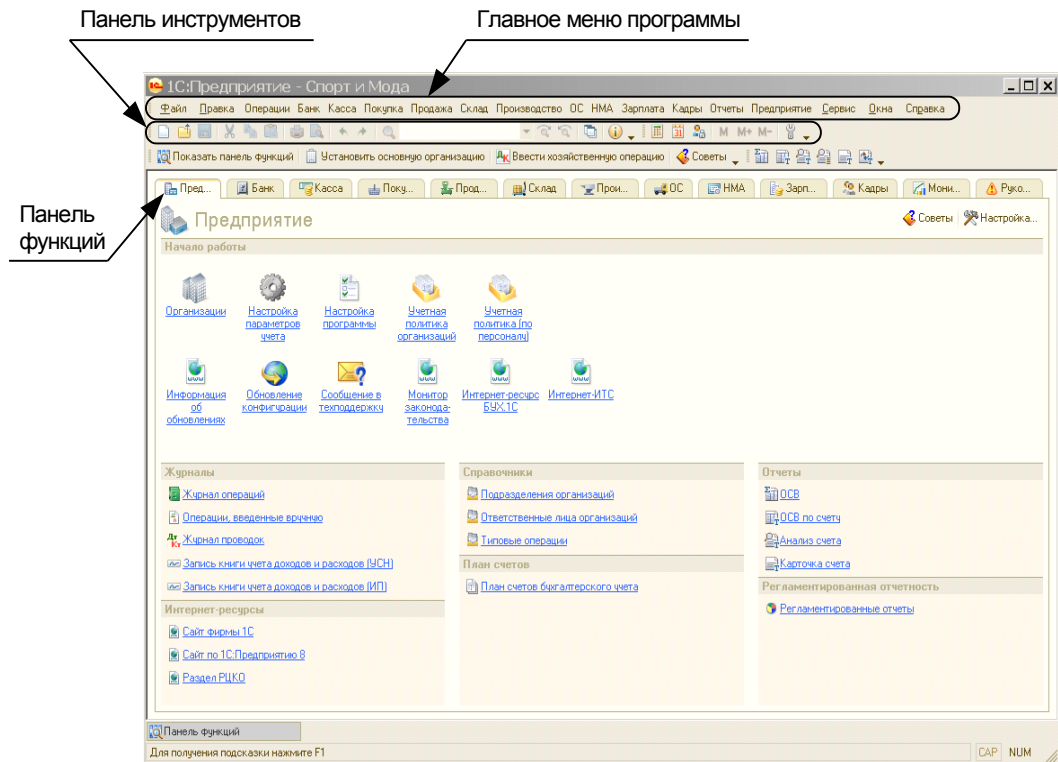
Панель инструментов

Главное меню программы

1С:Предприятие - Спорт и Мода

Файл Правка Операции Банк Касса Покупка Продажа Склад Производство ОС НМА Зарплата Кадры Отчеты Предприятие Сервис Окна Справка

M M+ M-

Показать панель функций | Установить основную организацию | Ввести хозяйственную операцию | Советы

Панель функций

Пред... | Банк | Касса | Поку... | Прод... | Склад | Прои... | ОС | НМА | Зарп... | Кадры | Мони... | Руко...

Предприятие

Советы | Настройка...

Начало работы

Организации
Настройка параметров учета
Настройка программы
Учетная политика организаций
Учетная политика (по персоналу)

Информация об обновлениях
Обновление конфигурации
Сообщение в техподдержку
Монитор законодательства
Интернет-ресурс БУХ.1С
Интернет-ИТС

Журналы

Журнал операций
Операции, введенные вручную
Журнал проводок
Запись книги учета доходов и расходов (УСН)
Запись книги учета доходов и расходов (ИП)

Интернет-ресурсы

Сайт фирмы 1С
Сайт по 1С:Предприятию 8
Раздел РЦКО

Справочники

Подразделения организаций
Ответственные лица организаций
Типовые операции

План счетов

План счетов бухгалтерского учета

Отчеты

ОСВ
ОСВ по счету
Анализ счета
Карточка счета

Регламентированная отчетность

Регламентированные отчеты

Панель функций

Для получения подсказки нажмите F1

CAP NUM